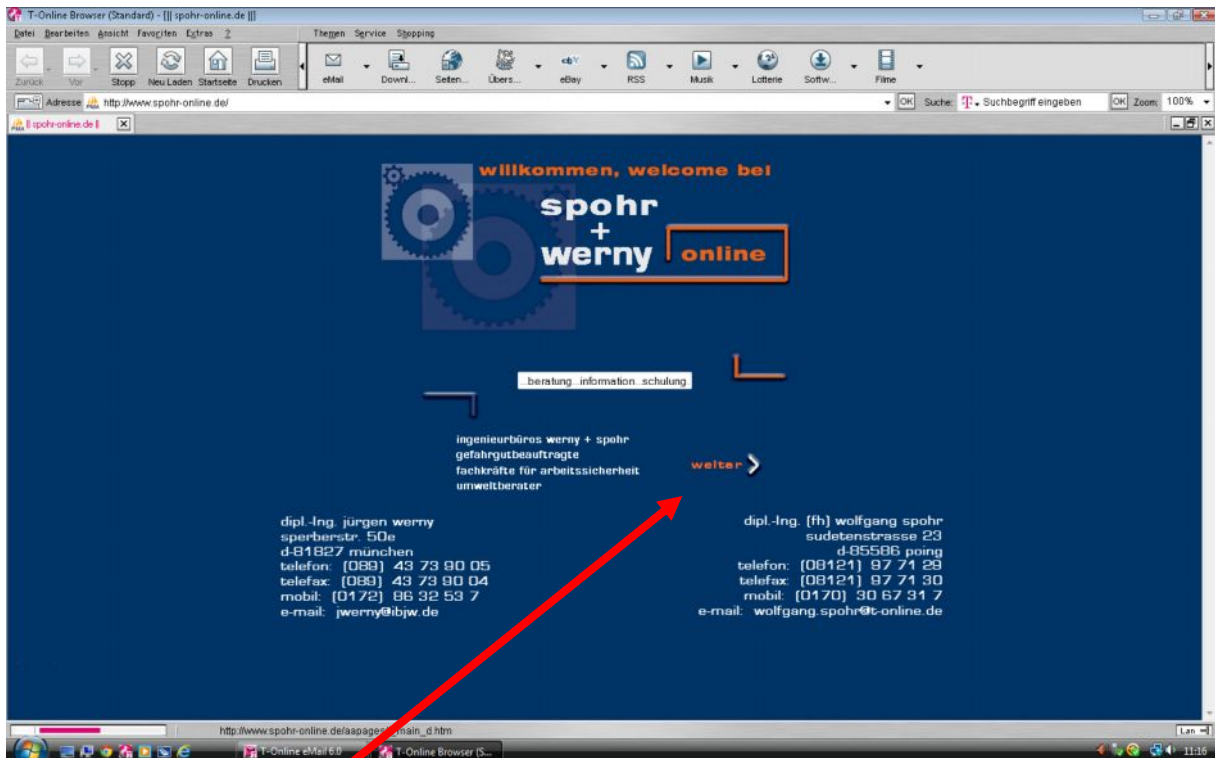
T-Online Browser (Standard) - [|| spohr-online.de ||]

Datei Bearbeiten Ansicht Favoriten Extras ? Themen Service Shopping

Zurück Vor Stopp Neu Laden Startseite Drucken eMail Downl... Seiten... Übers... eBay RSS Musik Lotterie Softw... Filme

Adresse http://www.spohr-online.de/ OK Suche: Suchbegriff eingeben OK Zoom: 100%

|| spohr-online.de ||

willkommen, welcome bei

spohr + werny online

..beratung..information..schulung

ingenieurbüros werny + spohr
gefahrgutbeauftragte
fachkräfte für arbeitssicherheit
umweltberater

weiter

dipl.-Ing. jürgen werny
sperberstr. 50e
d-81827 münchen
telefon: (089) 43 73 90 05
telefax: (089) 43 73 90 04
mobil: (0172) 86 32 53 7
e-mail: jwerny@ibjw.de

dipl.-Ing. (fh) wolfgang spohr
sudetenstrasse 23
d-85586 poing
telefon: (08121) 97 71 28
telefax: (08121) 97 71 30
mobil: (0170) 30 67 31 7
e-mail: wolfgang.spohr@t-online.de

http://www.spohr-online.de/aapages/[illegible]main_d.htm

Lan

T-Online eMail 6.0 T-Online Browser (S...

11:16